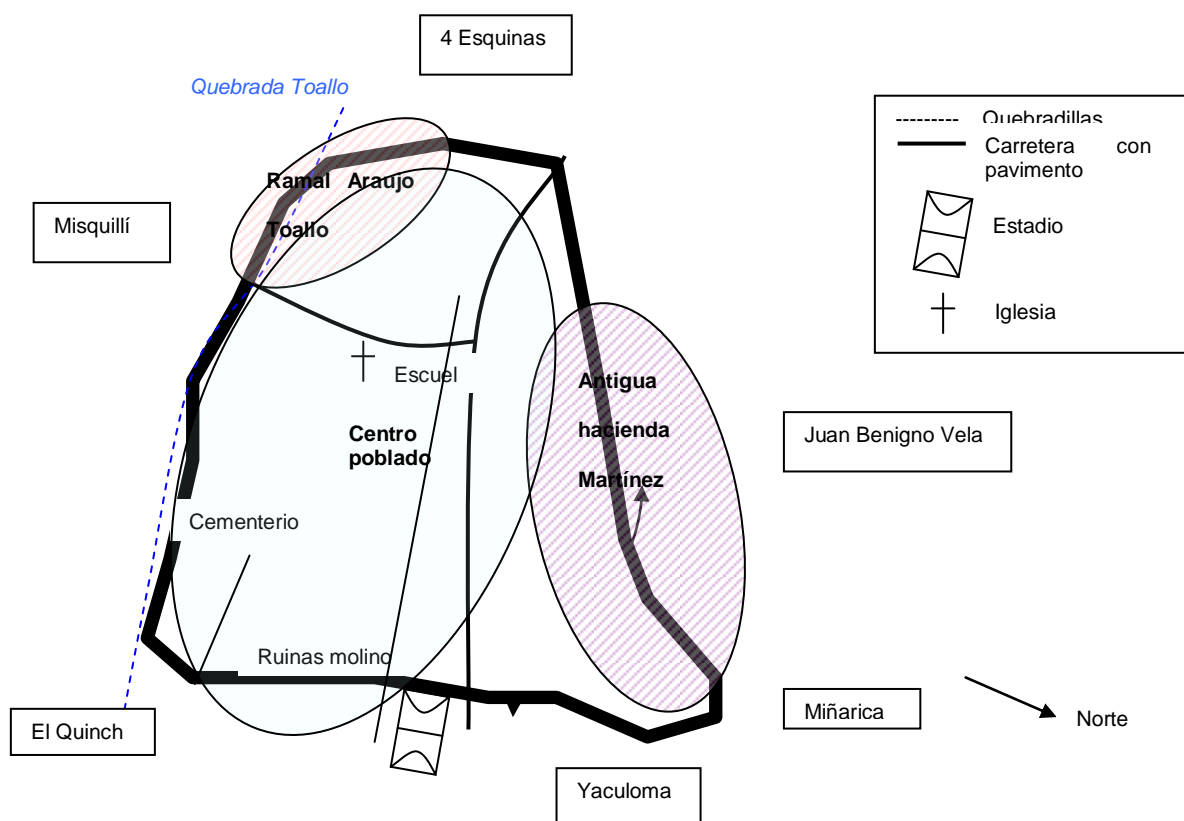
4 Esquinas

Quebrada Toallo

--------- Quebradillas
Carretera con pavimento
Estadio
Iglesia

Ramal Araujo

Toallo

Misquillí

Escuel

Antigua

hacienda

Martínez

Centro poblado

Juan Benigno Vela

Cementerio

Ruinas molino

Miñarica

Norte

El Quinch

Yaculoma